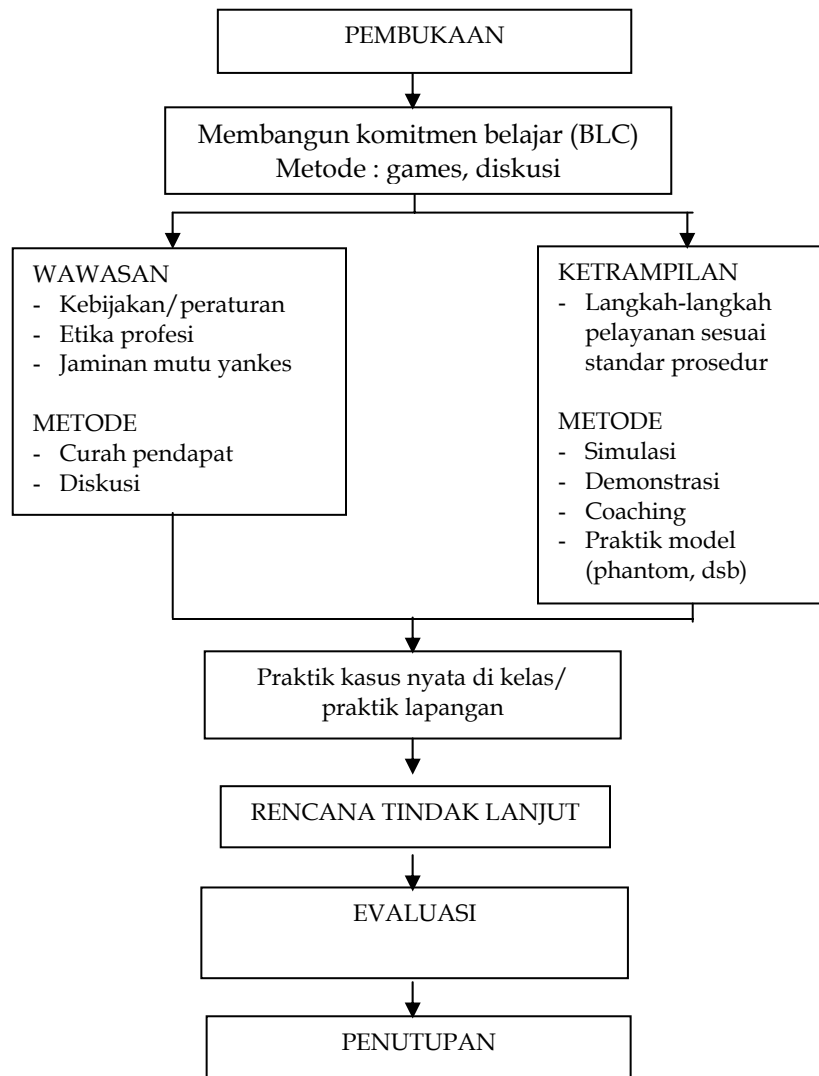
PEMBUKAAN

Membangun komitmen belajar (BLC)
Metode : games, diskusi

WAWASAN
- Kebijakan/peraturan
- Etika profesi
- Jaminan mutu yankes

METODE
- Curah pendapat
- Diskusi

KETRAMPILAN
- Langkah-langkah pelayanan sesuai standar prosedur

METODE
- Simulasi
- Demonstrasi
- Coaching
- Praktik model (phantom, dsb)

Praktik kasus nyata di kelas/ praktik lapangan

RENCANA TINDAK LANJUT

EVALUASI

PENUTUPAN